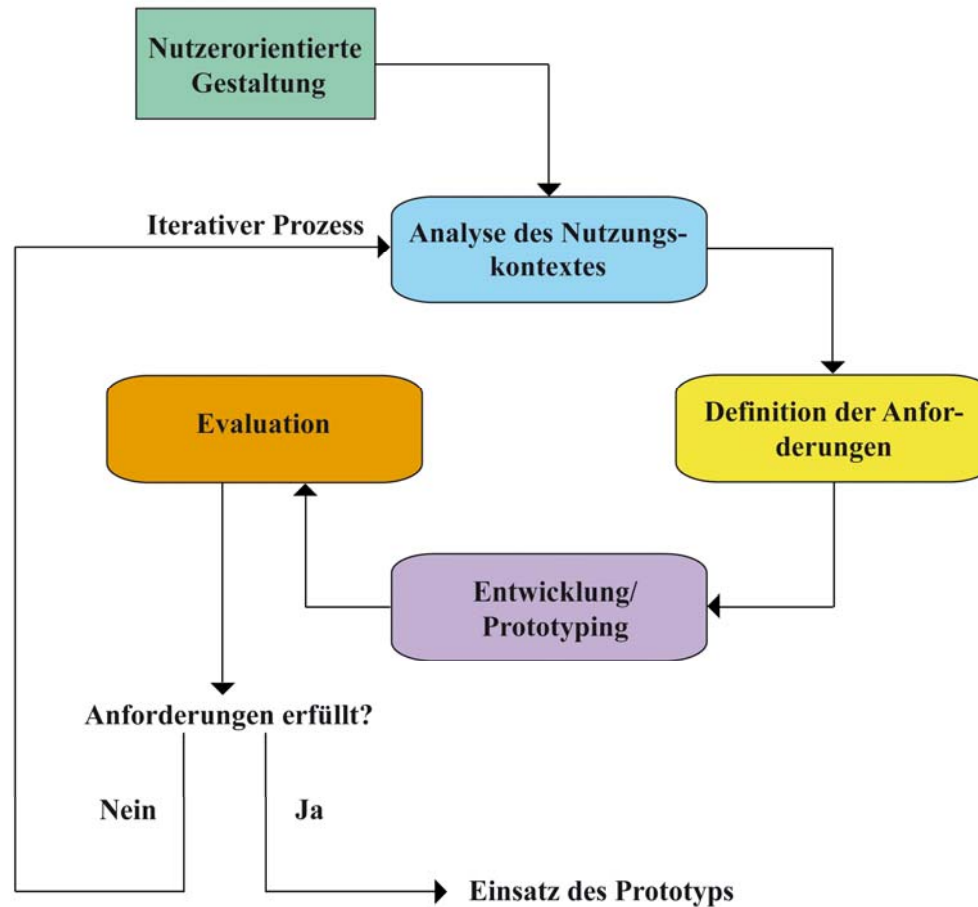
Nutzerorientierte Gestaltung

Iterativer Prozess

Analyse des Nutzungskontextes

Evaluation

Definition der Anforderungen

Entwicklung/ Prototyping

Anforderungen erfüllt?

Nein

Ja

Einsatz des Prototyps